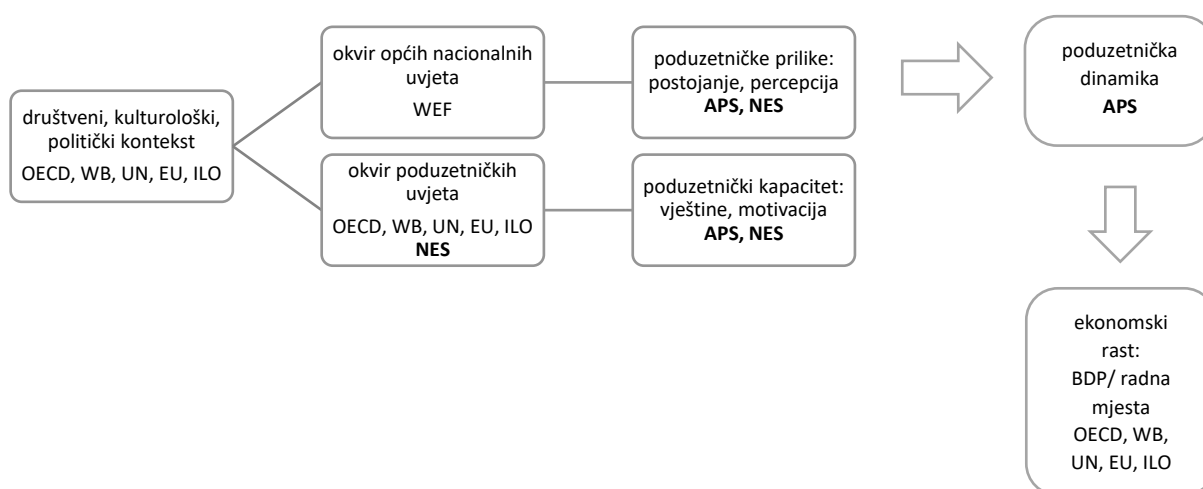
društveni, kulturološki, politički kontekst
OECD, WB, UN, EU, ILO

okvir općih nacionalnih uvjeta
WEF

okvir poduzetničkih uvjeta
OECD, WB, UN, EU, ILO
**NES**

poduzetničke prilike: postojanje, percepcija
**APS, NES**

poduzetnički kapacitet: vještine, motivacija
**APS, NES**

poduzetnička dinamika
**APS**

ekonomski rast: BDP/ radna mjesta
OECD, WB, UN, EU, ILO